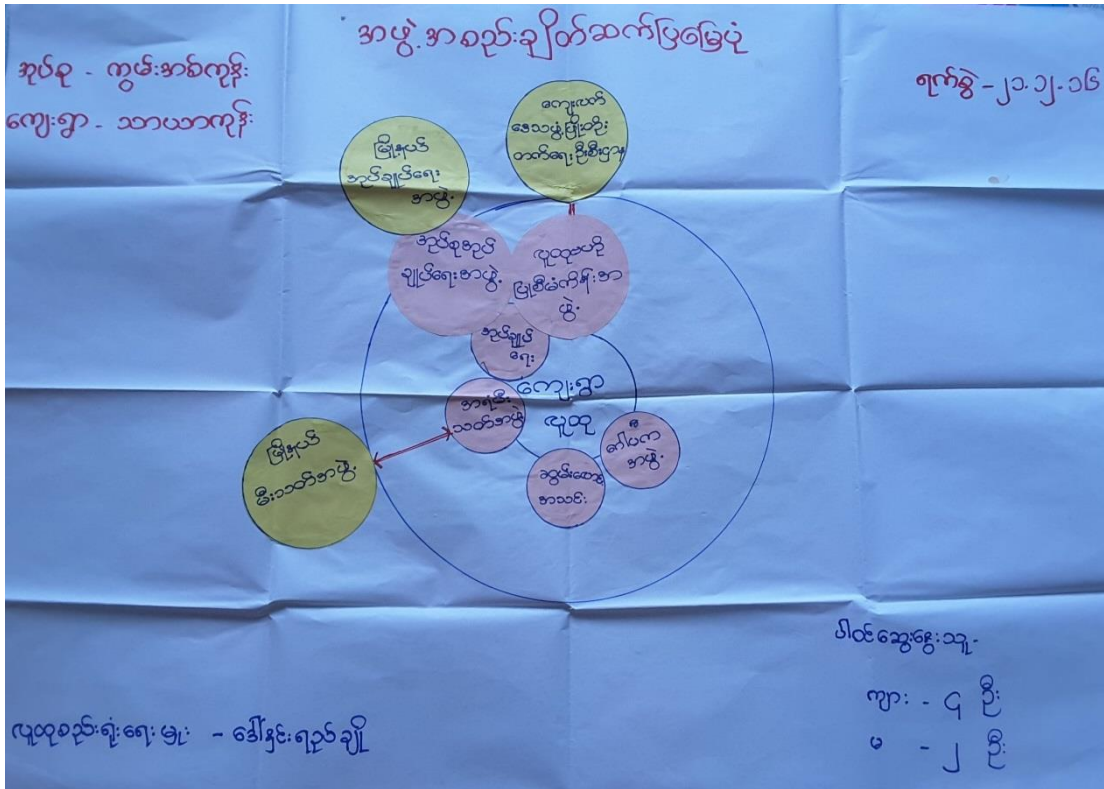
အဖွဲ့အစည်းချိတ်ဆက်ပြမြေပုံ

အုပ်စု - ကွမ်းအစ်ကုန်း

ကျေးရွာ - သာယာကုန်း

ရက်စွဲ - ၂၁.၁၂.၁၆

ကျေးလက်ဒေသဖွံ့ဖြိုးတိုးတက်ရေးဦးစီးဌာန

မြို့နယ်အုပ်ချုပ်ရေးအဖွဲ့

အုပ်စုအုပ်ချုပ်ရေးအဖွဲ့

လူထုဦးဆောင်ဖွံ့ဖြိုးမှုကော်မီတီ

အုပ်ချုပ်ရေး

ကျေးရွာလူထု

အာရုံ်းသက်အဖွဲ့

မြို့နယ်မီးသတ်အဖွဲ့

ဂေါပကအဖွဲ့

ဘုန်းတော်ကြီးအသင်း

ပါဝင်ဆွေးနွေးသူ-

ကျား - ၄ ဦး

မ - ၂ ဦး

လူထုစည်းရုံးရေးမှူး - ဒေါ်နှင်းရည်ချို